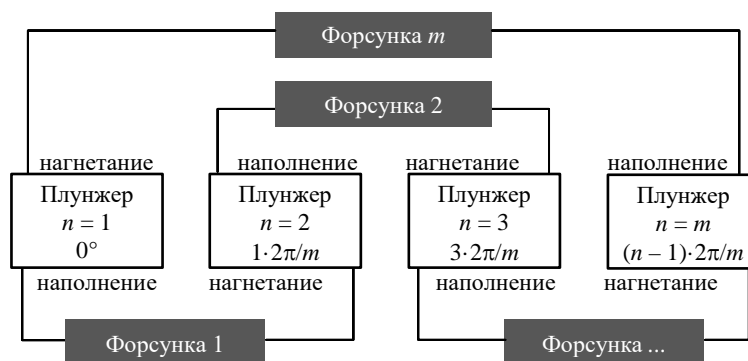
Форсунка $m$

Форсунка 2

нагнетание
Плунжер
$n = 1$
$0°$
наполнение

наполнение
Плунжер
$n = 2$
$1 \cdot 2\pi/m$
нагнетание

нагнетание
Плунжер
$n = 3$
$3 \cdot 2\pi/m$
наполнение

наполнение
Плунжер
$n = m$
$(n - 1) \cdot 2\pi/m$
нагнетание

Форсунка 1

Форсунка ...